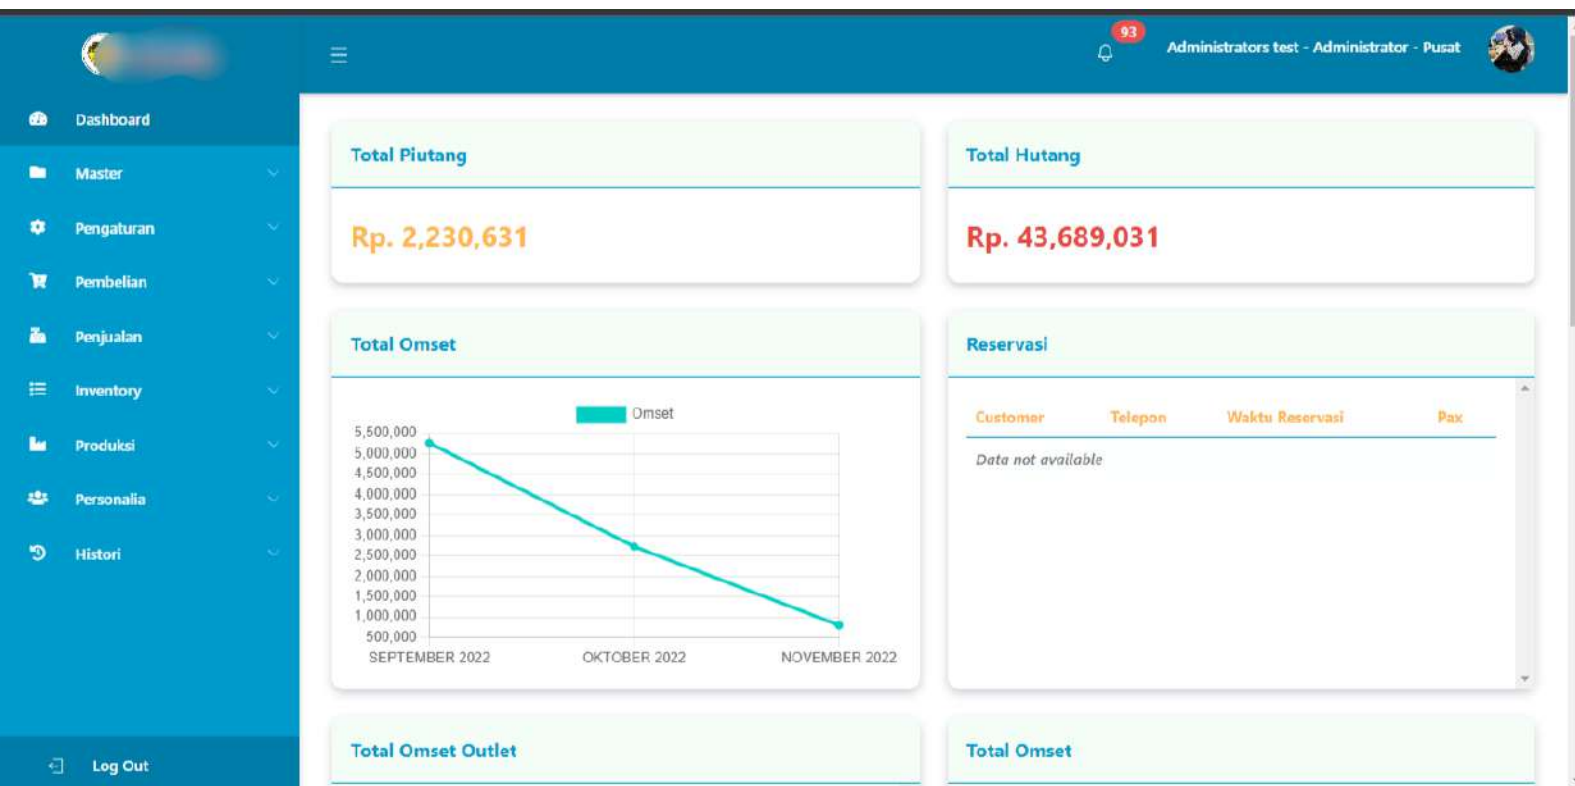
93

Administrators test - Administrator - Pusat

Dashboard

Master

Pengaturan

Pembelian

Penjualan

Inventory

Produksi

Personalia

Histori

Log Out

Total Piutang

Rp. 2,230,631

Total Hutang

Rp. 43,689,031

Total Omset

Omset

5,500,000
5,000,000
4,500,000
4,000,000
3,500,000
3,000,000
2,500,000
2,000,000
1,500,000
1,000,000
500,000

SEPTEMBER 2022 OKTOBER 2022 NOVEMBER 2022

Reservasi

| Customer | Telepon | Waktu Reservasi | Pax |
|---|---|---|---|
| Data not available | | | |

Total Omset Outlet

Total Omset